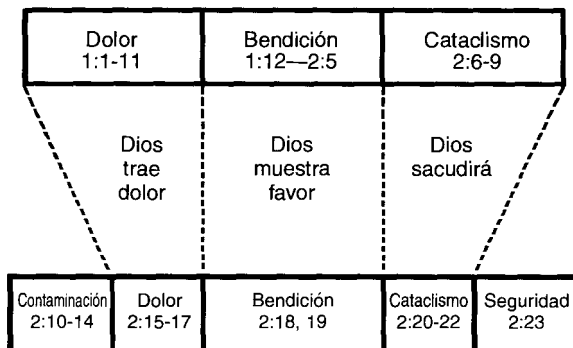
| Dolor 1:1-11 | Bendición 1:12—2:5 | Cataclismo 2:6-9 |
|---|---|---|

Dios trae dolor

Dios muestra favor

Dios sacudirá

| Contaminación 2:10-14 | Dolor 2:15-17 | Bendición 2:18, 19 | Cataclismo 2:20-22 | Seguridad 2:23 |
|---|---|---|---|---|